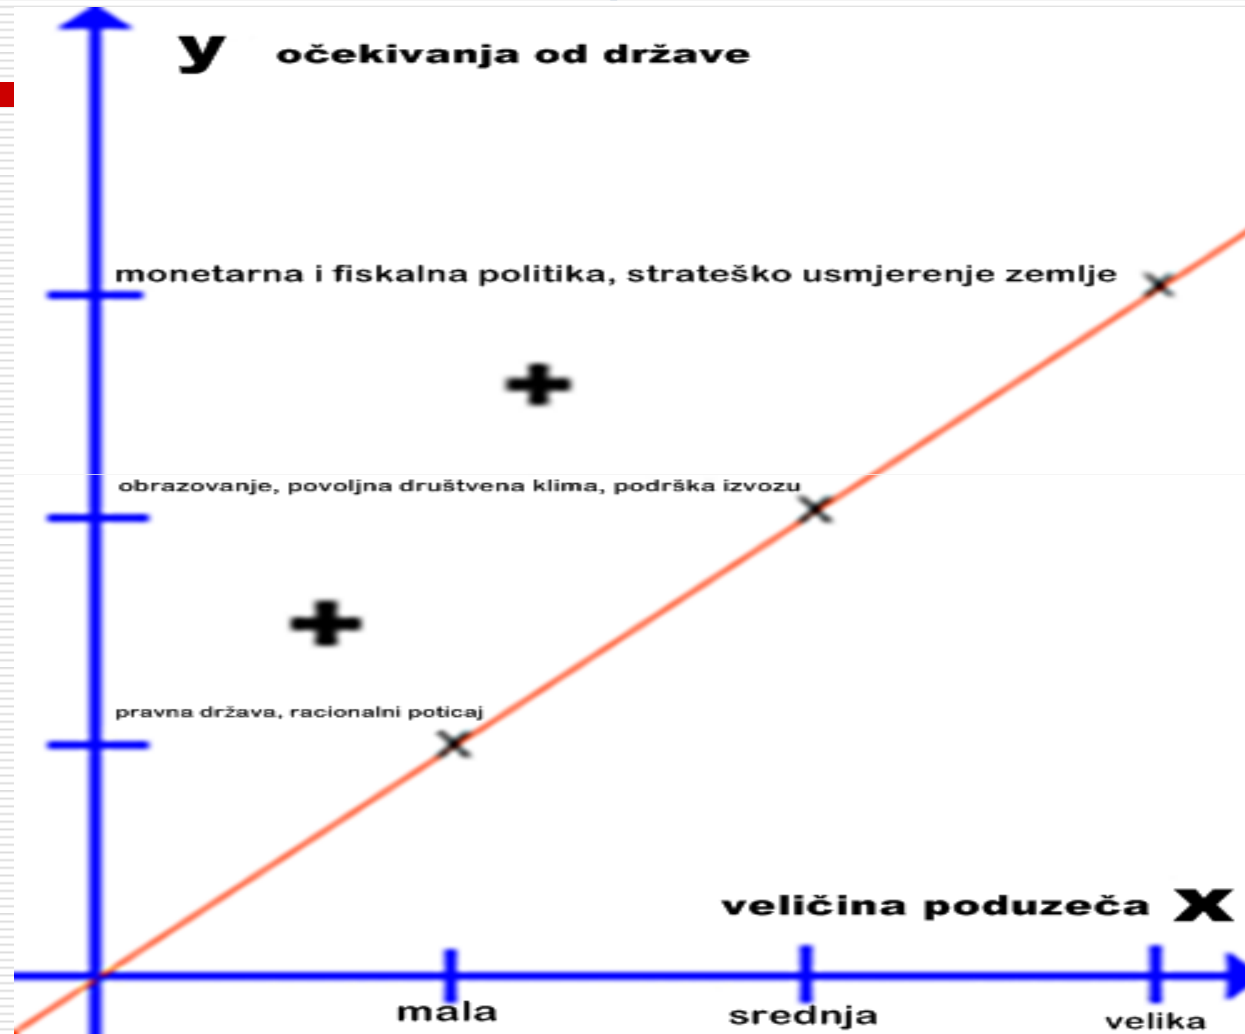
y očekivanja od države

monetarna i fiskalna politika, strateško usmjerenje zemlje

+

obrazovanje, povoljna društvena klima, podrška izvozu

+

pravna država, racionalni poticaj

veličina poduzeća X

mala

srednja

velika